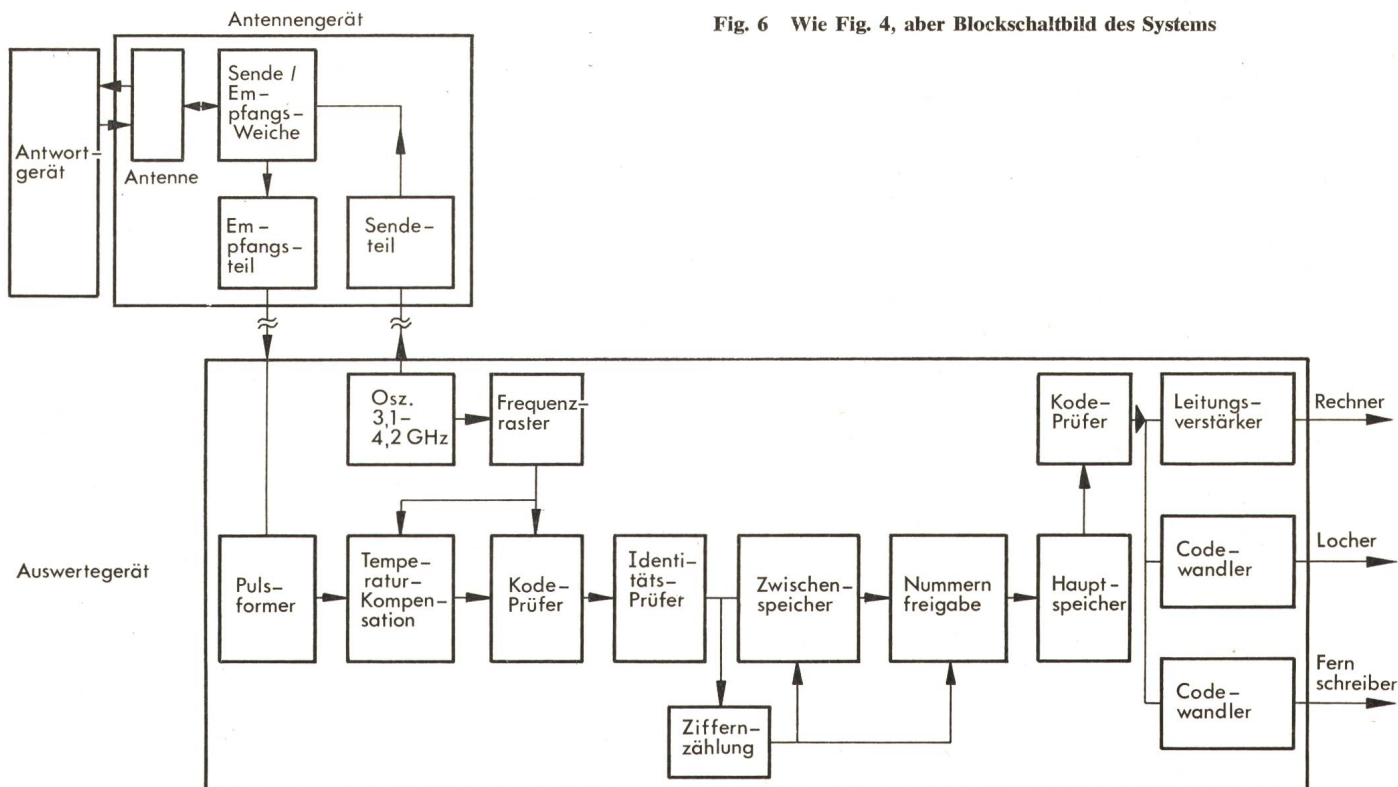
Antennengerät

Fig. 6 Wie Fig. 4, aber Blockschaltbild des Systems

Antwortgerät

Antenne

Sende / Empfangs-Weiche

Empfangsteil

Sendeteil

Osz. 3,1–4,2 GHz

Frequenzraster

Kode-Prüfer

Leitungsverstärker

Rechner

Auswertegerät

Pulsformer

Temperatur-Kompensation

Kode-Prüfer

Identitäts-Prüfer

Zwischenspeicher

Nummern freigabe

Hauptspeicher

Code-wandler

Locher

Fern schreiber

Code-wandler

Ziffernzählung